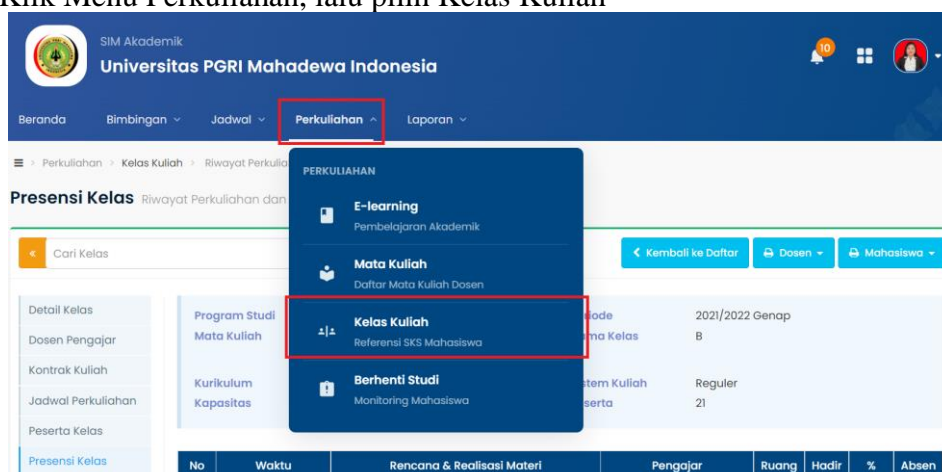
Klik Menu Perkuliahan, lalu pilih Kelas Kuliah

SIM Akademik
Universitas PGRI Mahadewa Indonesia

10

Beranda Bimbingan Jadwal Perkuliahan Laporan

Perkuliahan > Kelas Kuliah > Riwayat Perkulia

Presensi Kelas Riwayat Perkuliahan dan

Cari Kelas

PERKULIAHAN

E-learning
Pembelajaran Akademik

Mata Kuliah
Daftar Mata Kuliah Dosen

Kelas Kuliah
Referensi SKS Mahasiswa

Berhenti Studi
Monitoring Mahasiswa

Kembali ke Daftar Dosen Mahasiswa

Detail Kelas
Dosen Pengajar
Kontrak Kuliah
Jadwal Perkuliahan
Peserta Kelas
Presensi Kelas

Program Studi
Mata Kuliah
Kurikulum
Kapasitas

iode 2021/2022 Genap
ma Kelas B
stem Kuliah Reguler
serta 21

| No | Waktu | Rencana & Realisasi Materi | Pengajar | Ruang | Hadir | % | Absen |
|---|---|---|---|---|---|---|---|